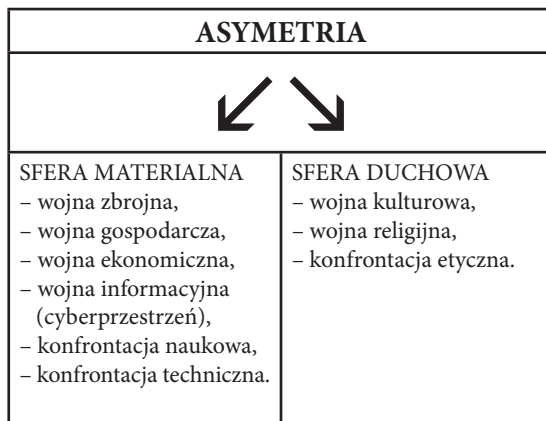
ASYMETRIA

| SFERA MATERIALNA | SFERA DUCHOWA |
|---|---|
| – wojna zbrojna, – wojna gospodarcza, – wojna ekonomiczna, – wojna informacyjna (cyberprzestrzeń), – konfrontacja naukowa, – konfrontacja techniczna. | – wojna kulturowa, – wojna religijna, – konfrontacja etyczna. |